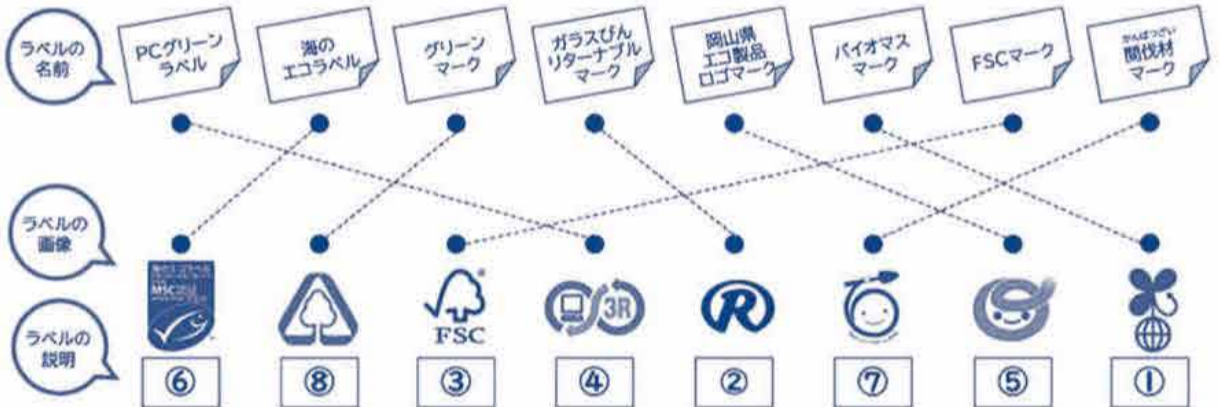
ラベルの名前

PCグリーンラベル

海のエコラベル

グリーンマーク

ガラスびんリターナブルマーク

岡山県エコ製品ロゴマーク

バイオマスマーク

FSCマーク

かんばつざい
間伐材マーク

ラベルの画像

ラベルの説明

MSC

FSC

3R

⑥ ⑧ ③ ④ ② ⑦ ⑤ ①